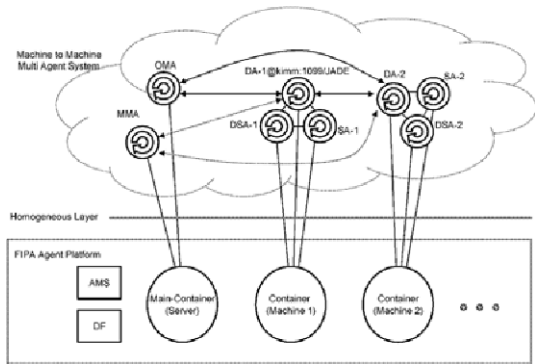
Machine to Machine
Multi Agent System

OMA

DA-1@kimm:1099/JADE

DA-2

SA-2

MMA

DSA-1

SA-1

DSA-2

Homogeneous Layer

FIPA Agent Platform

AMS

DF

Main-Container (Server)

Container (Machine 1)

Container (Machine 2)